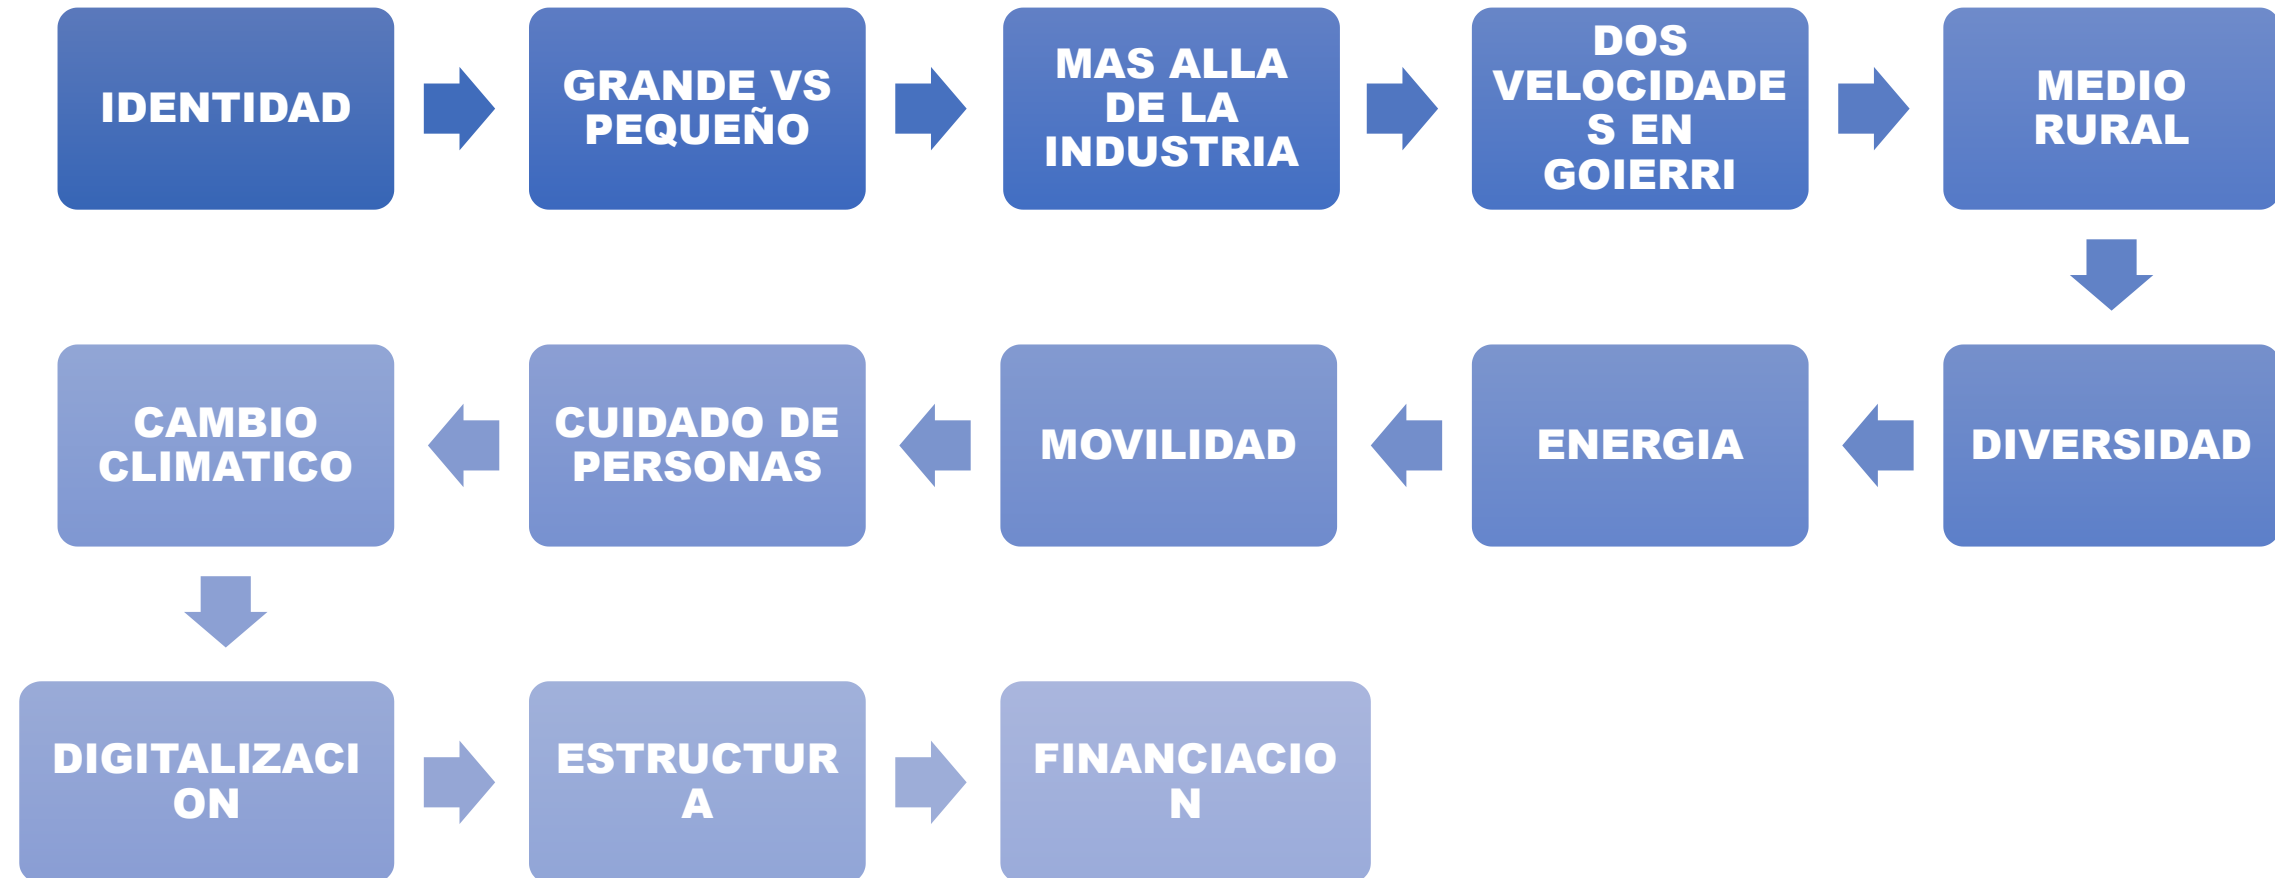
IDENTIDAD

GRANDE VS PEQUEÑO

MAS ALLA DE LA INDUSTRIA

DOS VELOCIDADES EN GOIERRI

MEDIO RURAL

DIVERSIDAD

ENERGIA

MOVILIDAD

CUIDADO DE PERSONAS

CAMBIO CLIMATICO

DIGITALIZACION

ESTRUCTURA

FINANCIACION